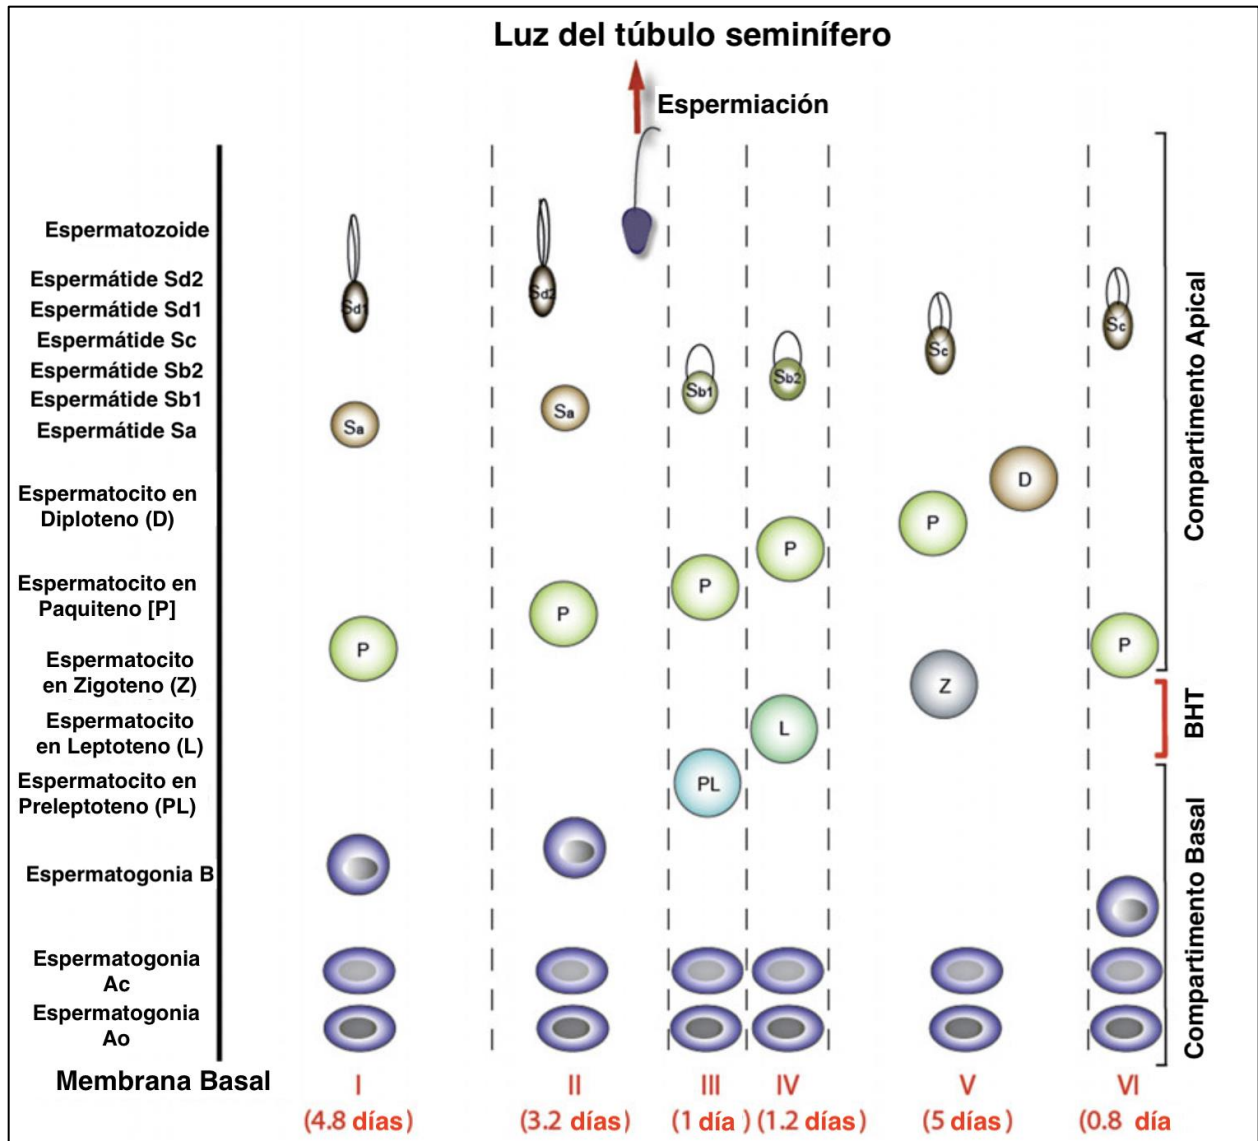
Luz del túbulo seminífero

Espermiación

Espermatozoide
Espermátide Sd2
Espermátide Sd1
Espermátide Sc
Espermátide Sb2
Espermátide Sb1
Espermátide Sa
Espermatocito en Diploteno (D)
Espermatocito en Paquiteno [P]
Espermatocito en Zigoteno (Z)
Espermatocito en Leptoteno (L)
Espermatocito en Preleptoteno (PL)
Espermatogonia B
Espermatogonia Ac
Espermatogonia Ao
Membrana Basal

Sd1
Sa
P
Sd2
Sa
P
Sb1
P
PL
Sb2
P
L
Sc
P
Z
D
Sc
P

Compartimento Apical
BHT
Compartimento Basal

I (4.8 días)
II (3.2 días)
III (1 día)
IV (1.2 días)
V (5 días)
VI (0.8 día